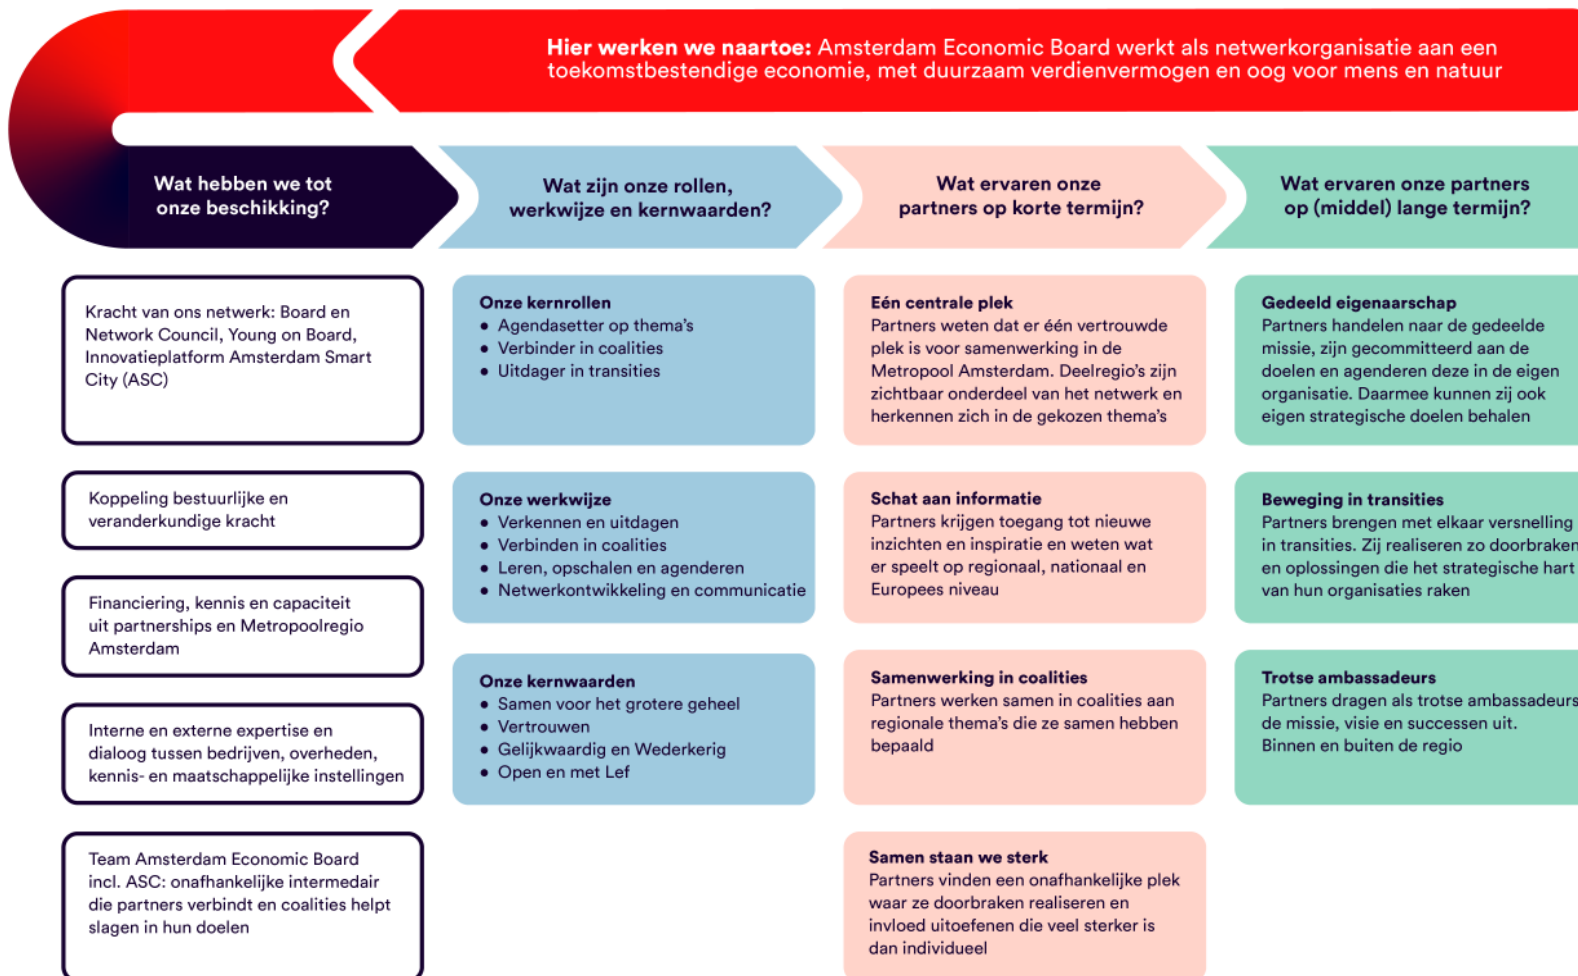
**Hier werken we naartoe:** Amsterdam Economic Board werkt als netwerkorganisatie aan een toekomstbestendige economie, met duurzaam verdienvermogen en oog voor mens en natuur

Wat hebben we tot onze beschikking?

Wat zijn onze rollen, werkwijze en kernwaarden?

Wat ervaren onze partners op korte termijn?

Wat ervaren onze partners op (middel) lange termijn?

Kracht van ons netwerk: Board en Network Council, Young on Board, Innovatieplatform Amsterdam Smart City (ASC)

Koppeling bestuurlijke en veranderkundige kracht

Financiering, kennis en capaciteit uit partnerships en Metropoolregio Amsterdam

Interne en externe expertise en dialoog tussen bedrijven, overheden, kennis- en maatschappelijke instellingen

Team Amsterdam Economic Board incl. ASC: onafhankelijke intermedair die partners verbindt en coalities helpt slagen in hun doelen

**Onze kernrollen**
- Agendasetter op thema's
- Verbinder in coalities
- Uitdager in transities

**Onze werkwijze**
- Verkennen en uitdagen
- Verbinden in coalities
- Leren, opschalen en agenderen
- Netwerkontwikkeling en communicatie

**Onze kernwaarden**
- Samen voor het grotere geheel
- Vertrouwen
- Gelijkwaardig en Wederkerig
- Open en met Lef

**Eén centrale plek**
Partners weten dat er één vertrouwde plek is voor samenwerking in de Metropool Amsterdam. Deelregio's zijn zichtbaar onderdeel van het netwerk en herkennen zich in de gekozen thema's

**Schat aan informatie**
Partners krijgen toegang tot nieuwe inzichten en inspiratie en weten wat er speelt op regionaal, nationaal en Europees niveau

**Samenwerking in coalities**
Partners werken samen in coalities aan regionale thema's die ze samen hebben bepaald

**Samen staan we sterk**
Partners vinden een onafhankelijke plek waar ze doorbraken realiseren en invloed uitoefenen die veel sterker is dan individueel

**Gedeeld eigenaarschap**
Partners handelen naar de gedeelde missie, zijn gecommitteerd aan de doelen en agenderen deze in de eigen organisatie. Daarmee kunnen zij ook eigen strategische doelen behalen

**Beweging in transities**
Partners brengen met elkaar versnelling in transities. Zij realiseren zo doorbraken en oplossingen die het strategische hart van hun organisaties raken

**Trotse ambassadeurs**
Partners dragen als trotse ambassadeurs de missie, visie en successen uit. Binnen en buiten de regio